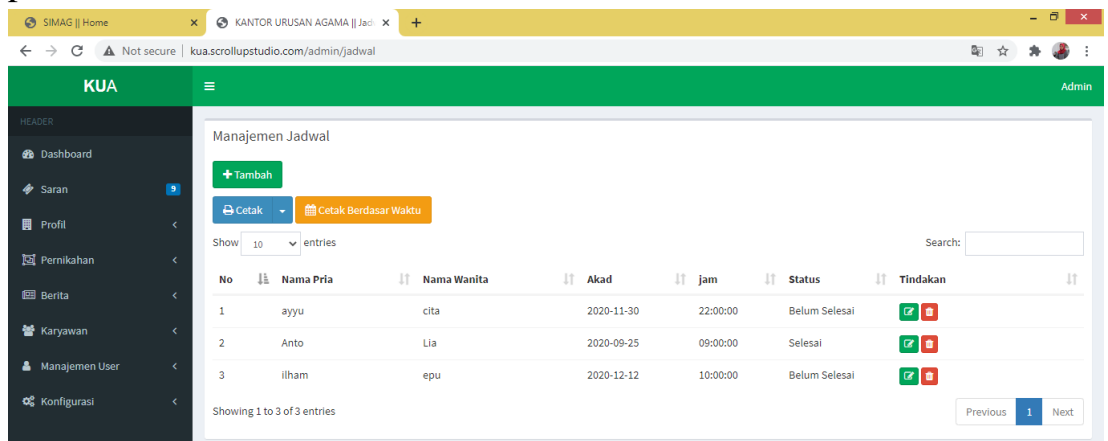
SIMAG || Home
KANTOR URUSAN AGAMA || Jad
Not secure | kua.scrollupstudio.com/admin/jadwal

KUA
Admin
HEADER
Dashboard
Saran 9
Profil
Pernikahan
Berita
Karyawan
Manajemen User
Konfigurasi

Manajemen Jadwal
Tambah
Cetak
Cetak Berdasar Waktu
Show 10 entries
Search:

| No | Nama Pria | Nama Wanita | Akad | jam | Status | Tindakan |
|---|---|---|---|---|---|---|
| 1 | ayyu | cita | 2020-11-30 | 22:00:00 | Belum Selesai | |
| 2 | Anto | Lia | 2020-09-25 | 09:00:00 | Selesai | |
| 3 | ilham | epu | 2020-12-12 | 10:00:00 | Belum Selesai | |

Showing 1 to 3 of 3 entries
Previous 1 Next